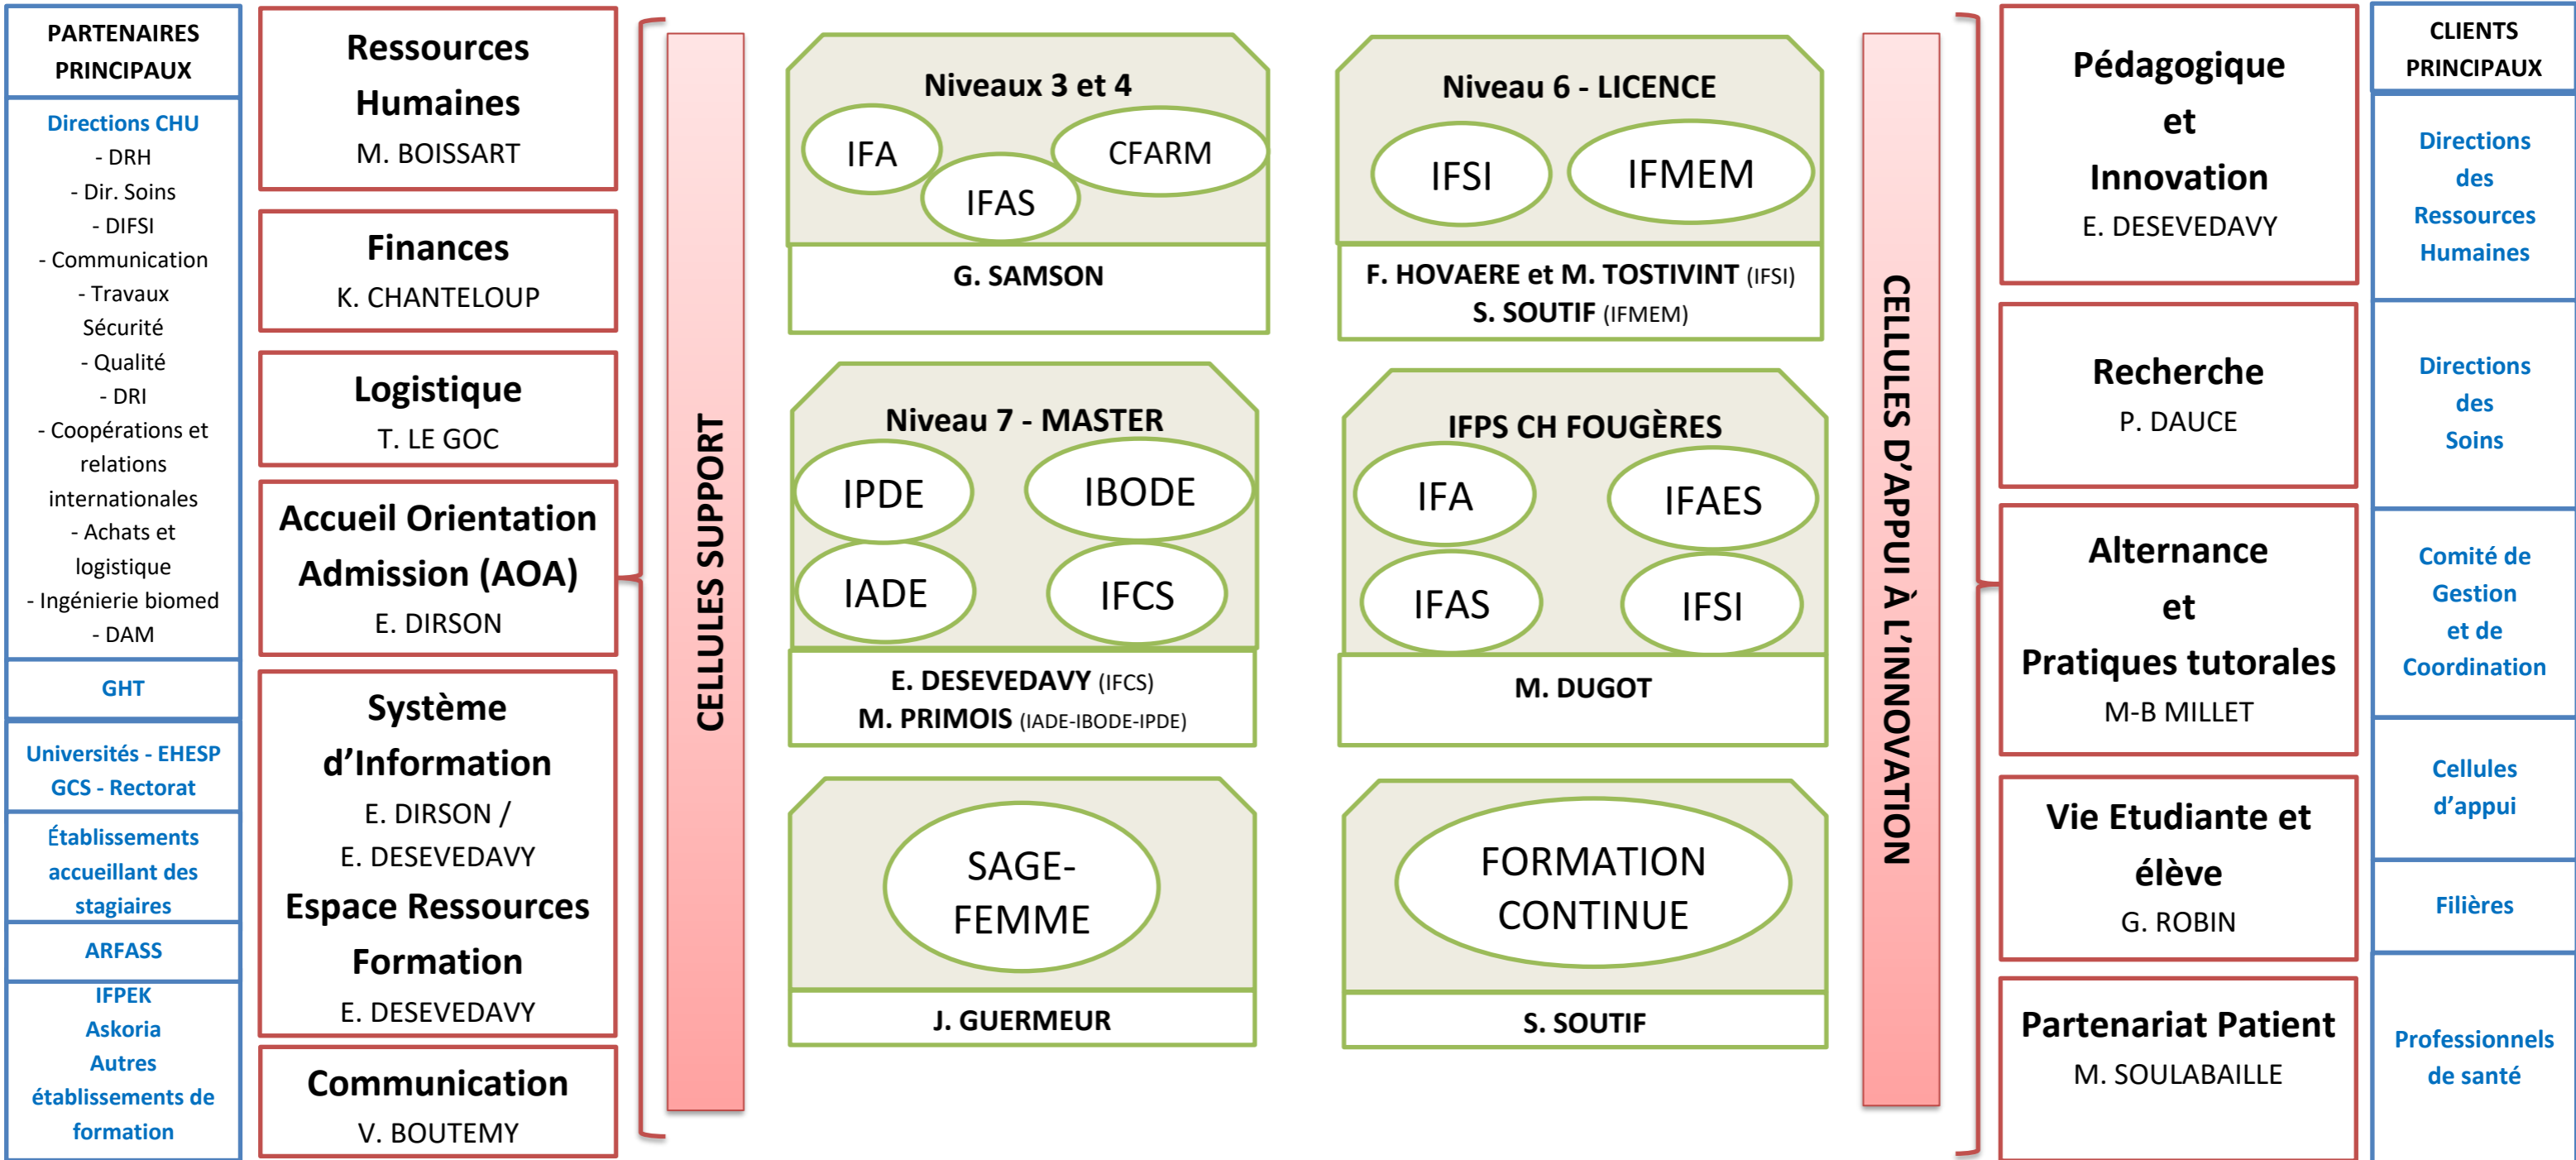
PARTENAIRES PRINCIPAUX

Directions CHU
- DRH
- Dir. Soins
- DIFSI
- Communication
- Travaux Sécurité
- Qualité
- DRI
- Coopérations et relations internationales
- Achats et logistique
- Ingénierie biomed
- DAM

GHT

Universités - EHESP
GCS - Rectorat

Établissements accueillant des stagiaires

ARFASS

IFPEK
Askoria
Autres établissements de formation

Ressources Humaines
M. BOISSART

Finances
K. CHANTELOUP

Logistique
T. LE GOC

Accueil Orientation Admission (AOA)
E. DIRSON

Système d'Information
E. DIRSON /
E. DESEVEDAVY
Espace Ressources Formation
E. DESEVEDAVY

Communication
V. BOUTEMY

CELLULES SUPPORT

Niveaux 3 et 4
IFA
IFAS
CFARM
G. SAMSON

Niveau 6 - LICENCE
IFSI
IFMEM
F. HOVAERE et M. TOSTIVINT (IFSI)
S. SOUTIF (IFMEM)

Niveau 7 - MASTER
IPDE
IBODE
IADE
IFCS
E. DESEVEDAVY (IFCS)
M. PRIMOIS (IADE-IBODE-IPDE)

IFPS CH FOUGÈRES
IFA
IFAES
IFAS
IFSI
M. DUGOT

SAGE-FEMME
J. GUERMEUR

FORMATION CONTINUE
S. SOUTIF

CELLULES D'APPUI À L'INNOVATION

Pédagogique et Innovation
E. DESEVEDAVY

Recherche
P. DAUCE

Alternance et Pratiques tutorales
M-B MILLET

Vie Etudiante et élève
G. ROBIN

Partenariat Patient
M. SOULABAILLE

CLIENTS PRINCIPAUX

Directions des Ressources Humaines

Directions des Soins

Comité de Gestion et de Coordination

Cellules d'appui

Filières

Professionnels de santé